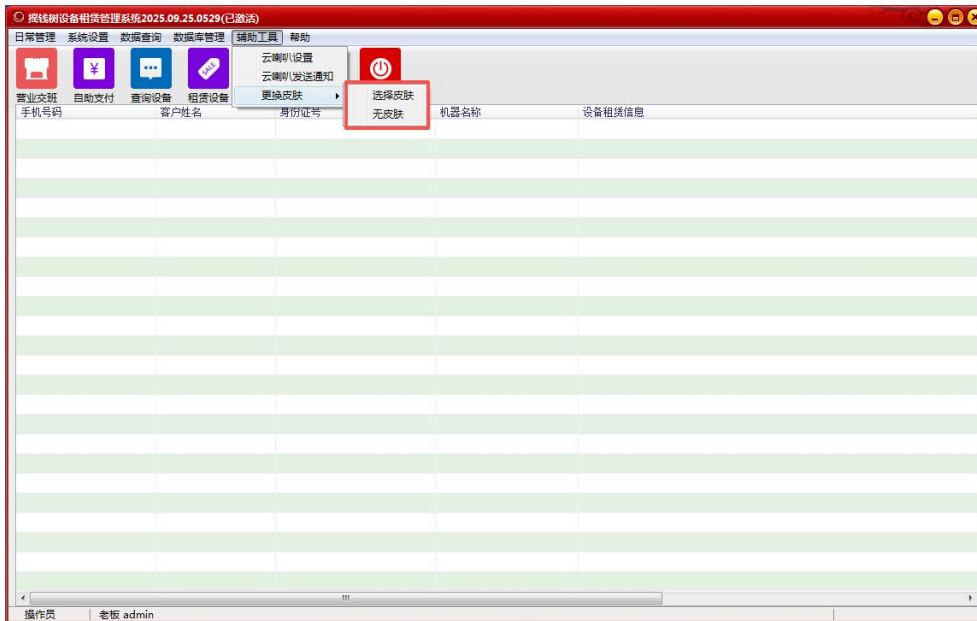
摇钱树设备租赁管理系统2025.09.25.0529(已激活)

日常管理 系统设置 数据查询 数据库管理 辅助工具 帮助

云喇叭设置
云喇叭发送通知
更换皮肤
选择皮肤
无皮肤

营业交班 自助支付 查询设备 租赁设备

| 手机号码 | 客户姓名 | 身份证号 | 机器名称 | 设备租赁信息 |
|---|---|---|---|---|

操作员 老板 admin